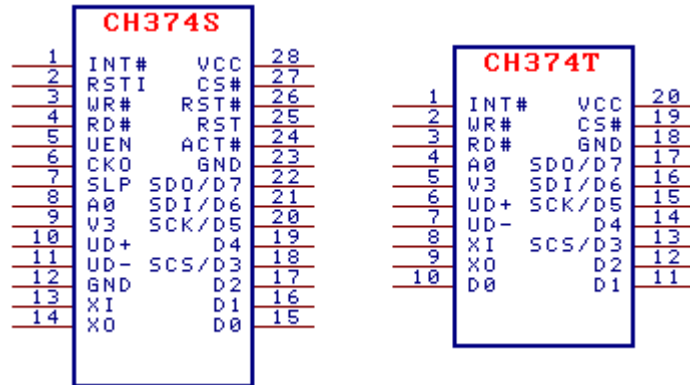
CH374S

| | | | |
|---|---|---|---|
| 1 | INT# | VCC | 28 |
| 2 | RSTI | CS# | 27 |
| 3 | WR# | RST# | 26 |
| 4 | RD# | RST | 25 |
| 5 | UEN | ACT# | 24 |
| 6 | CKO | GND | 23 |
| 7 | SLP | SDO/D7 | 22 |
| 8 | A0 | SDI/D6 | 21 |
| 9 | V3 | SCK/D5 | 20 |
| 10 | UD+ | D4 | 19 |
| 11 | UD- | SCS/D3 | 18 |
| 12 | GND | D2 | 17 |
| 13 | XI | D1 | 16 |
| 14 | XO | D0 | 15 |

CH374T

| | | | |
|---|---|---|---|
| 1 | INT# | VCC | 20 |
| 2 | WR# | CS# | 19 |
| 3 | RD# | GND | 18 |
| 4 | A0 | SDO/D7 | 17 |
| 5 | V3 | SDI/D6 | 16 |
| 6 | UD+ | SCK/D5 | 15 |
| 7 | UD- | D4 | 14 |
| 8 | XI | SCS/D3 | 13 |
| 9 | XO | D2 | 12 |
| 10 | D0 | D1 | 11 |